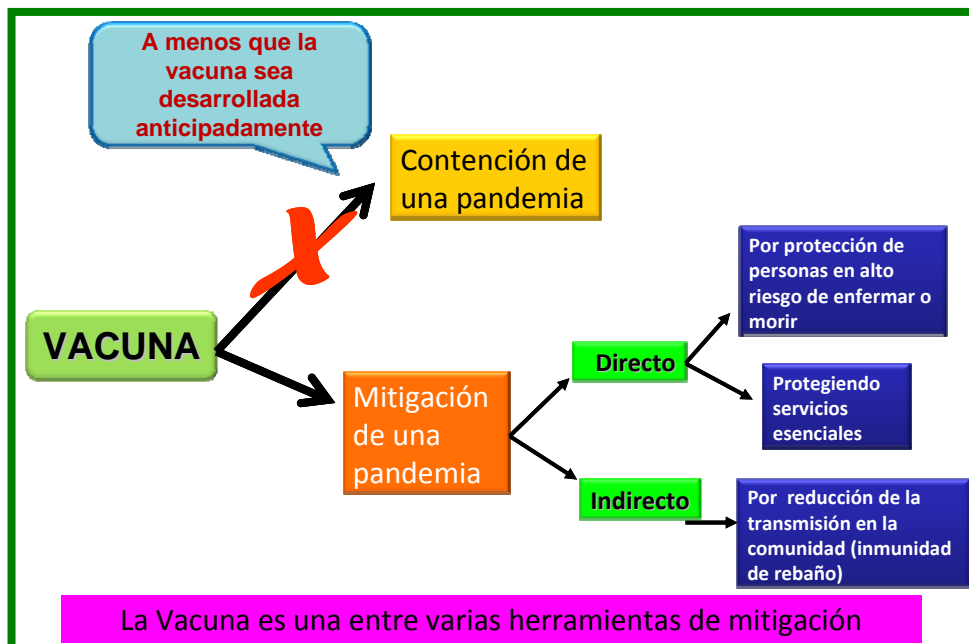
A menos que la vacuna sea desarrollada anticipadamente

Contención de una pandemia

VACUNA

Mitigación de una pandemia

Directo

Indirecto

Por protección de personas en alto riesgo de enfermar o morir

Protegiendo servicios esenciales

Por reducción de la transmisión en la comunidad (inmunidad de rebaño)

La Vacuna es una entre varias herramientas de mitigación